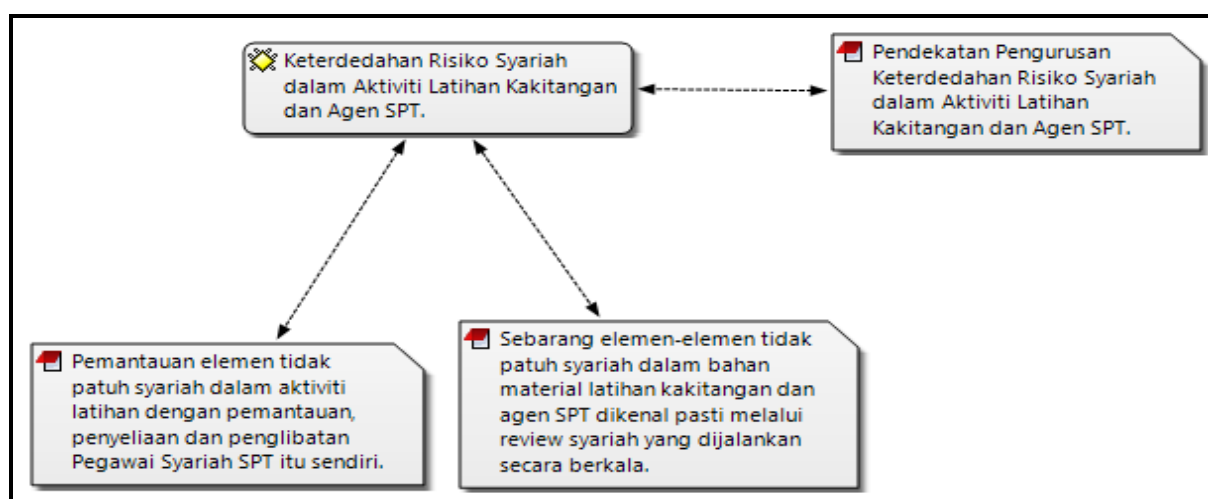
Keterdedahan Risiko Syariah dalam Aktiviti Latihan Kakitangan dan Agen SPT.

Pendekatan Pengurusan Keterdedahan Risiko Syariah dalam Aktiviti Latihan Kakitangan dan Agen SPT.

Pemantauan elemen tidak patuh syariah dalam aktiviti latihan dengan pemantauan, penyeliaan dan penglibatan Pegawai Syariah SPT itu sendiri.

Sebarang elemen-elemen tidak patuh syariah dalam bahan material latihan kakitangan dan agen SPT dikenal pasti melalui review syariah yang dijalankan secara berkala.